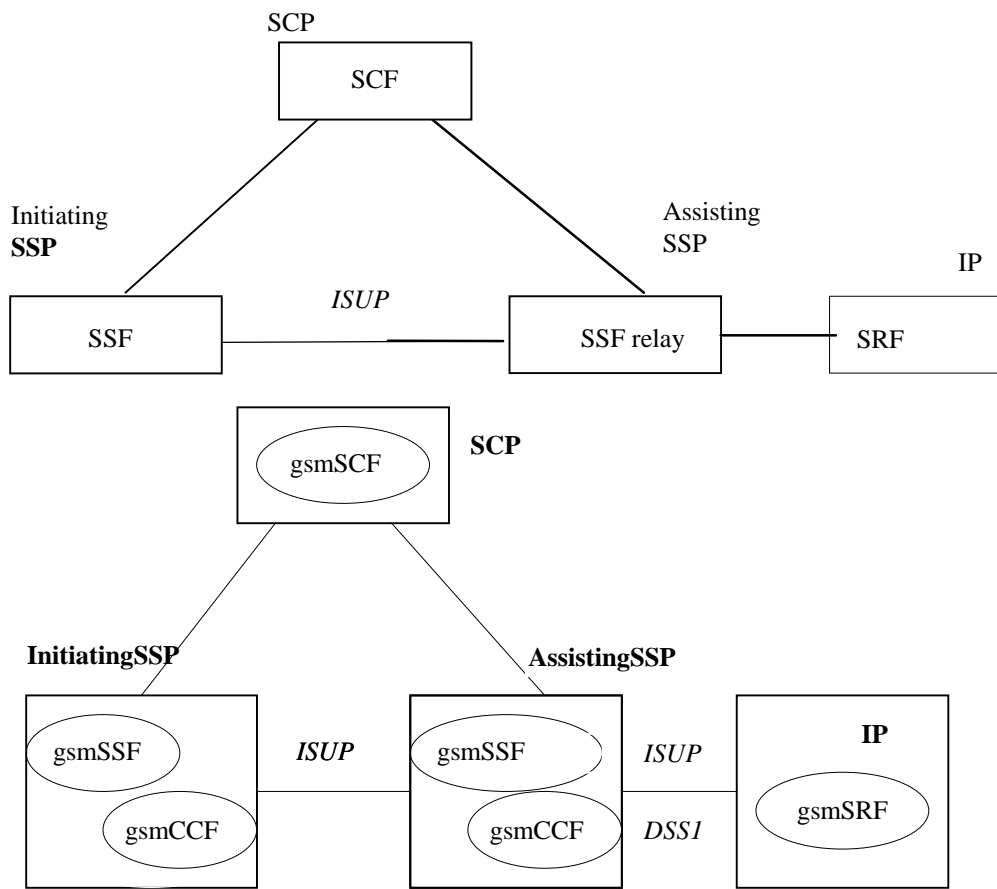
SCP

SCF

Initiating
**SSP**

Assisting
SSP

IP

*ISUP*

SSF

SSF relay

SRF

gsmSCF

**SCP**

**InitiatingSSP**

**AssistingSSP**

**IP**

gsmSSF

*ISUP*

gsmSSF

*ISUP*

gsmCCF

gsmCCF

*DSS1*

gsmSRF